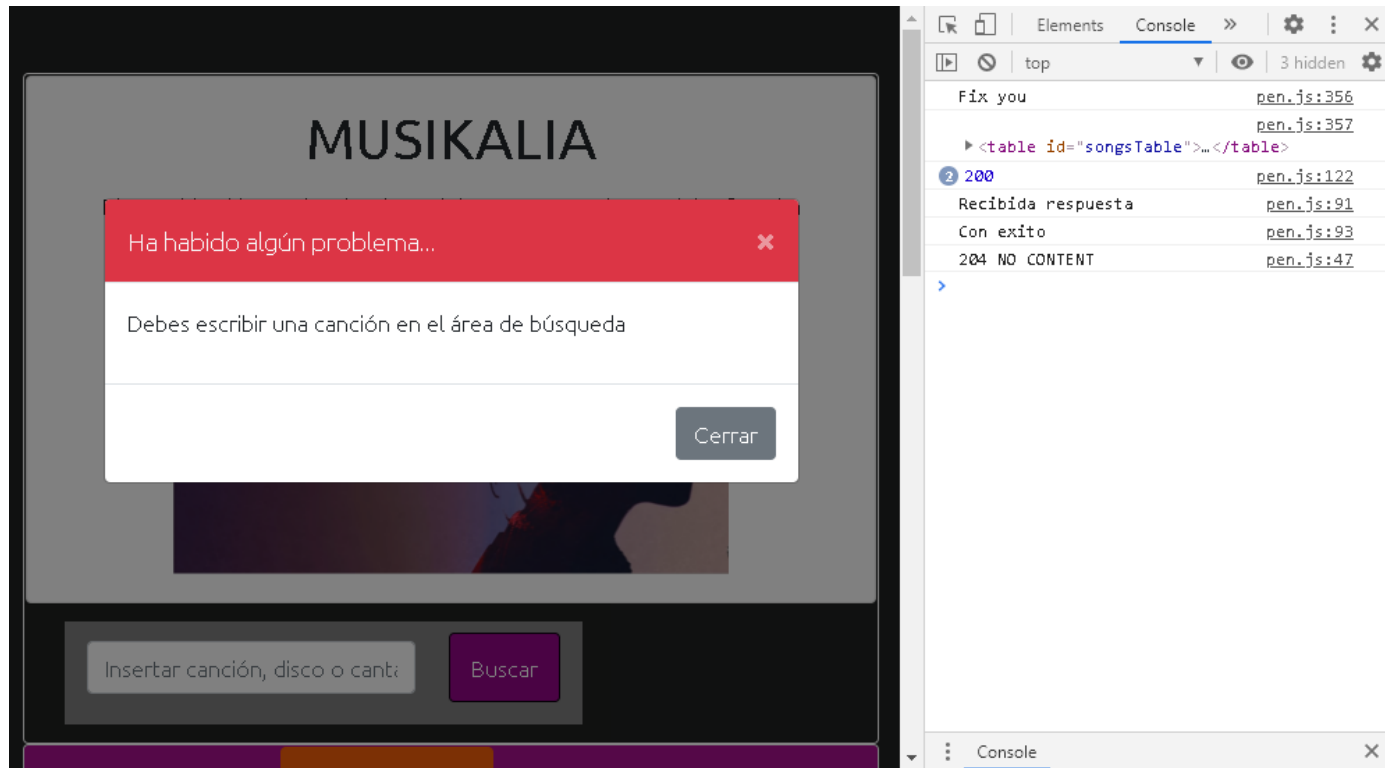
MUSIKALIA

Ha habido algún problema...

×

Debes escribir una canción en el área de búsqueda

Cerrar

Insertar canción, disco o canta

Buscar

Elements Console »

top

3 hidden

Fix you pen.js:356

pen.js:357

▶<table id="songsTable">…</table>

2 200 pen.js:122

Recibida respuesta pen.js:91

Con exito pen.js:93

204 NO CONTENT pen.js:47

>

Console